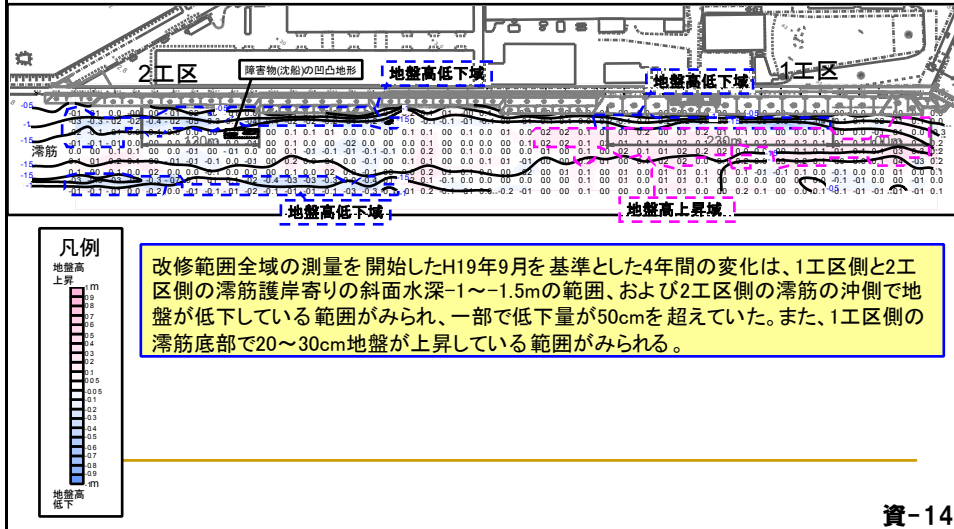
2工区

障害物(沈船)の凹凸地形

地盤高低下域

地盤高低下域

1工区

澪筋

地盤高低下域

地盤高上昇域

凡例

地盤高上昇

1m

0.9

0.8

0.7

0.6

0.5

0.4

0.3

0.2

0.1

0.05

-0.05

-0.1

-0.2

-0.3

-0.4

-0.5

-0.6

-0.7

-0.8

-0.9

-1m

地盤高低下

改修範囲全域の測量を 開始したH19年9月を 基準とした4年間の変化は、1工区側と2工区側の澪筋護岸寄りの斜面水深-1～-1.5mの範囲、および2工区側の澪筋の沖側で地盤が低下している範囲がみられ、一部で低下量が50cmを 超えていた。また、1工区側の澪筋底部で20～30cm地盤が上昇している 範囲がみられる。

資-14